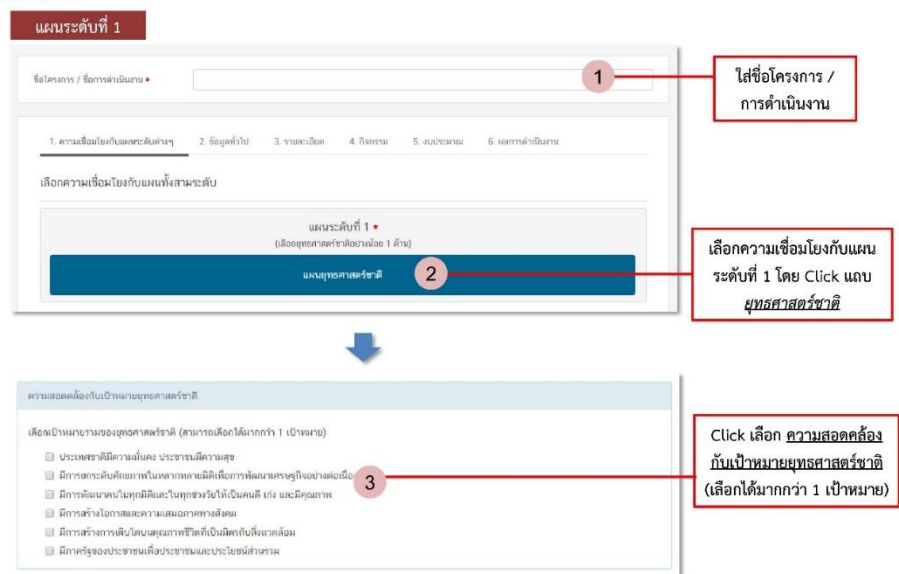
แผนระดับที่ 1

ชื่อโครงการ / ชื่อการดำเนินงาน *

1

ใส่ชื่อโครงการ / การดำเนินงาน

1. ความเชื่อมโยงกับแผนระดับต่างๆ 2. ข้อมูลทั่วไป 3. รายละเอียด 4. กิจกรรม 5. งบประมาณ 6. ผลการดำเนินงาน

เลือกความเชื่อมโยงกับแผนทั้งสามระดับ

แผนระดับที่ 1 *
(เลือกยุทธศาสตร์ชาติอย่างน้อย 1 ด้าน)

แผนยุทธศาสตร์ชาติ

2

เลือกความเชื่อมโยงกับแผนระดับที่ 1 โดย Click แถบ ยุทธศาสตร์ชาติ

ความสอดคล้องกับเป้าหมายยุทธศาสตร์ชาติ

เลือกเป้าหมายรวมของยุทธศาสตร์ชาติ (สามารถเลือกได้มากกว่า 1 เป้าหมาย)

ประเทศชาติมีความมั่นคง ประชาชนมีความสุข

มีการยกระดับศักยภาพในหลากหลายมิติเพื่อการพัฒนาเศรษฐกิจอย่างต่อเนื่อง

มีการพัฒนาคนในทุกมิติและในทุกช่วงวัยให้เป็นคนดี เก่ง และมีคุณภาพ

มีการสร้างโอกาสและความเสมอภาคทางสังคม

มีการสร้างการเติบโตบนคุณภาพชีวิตที่เป็นมิตรกับสิ่งแวดล้อม

มีภาครัฐของประชาชนเพื่อประชาชนและประโยชน์ส่วนรวม

3

Click เลือก ความสอดคล้องกับเป้าหมายยุทธศาสตร์ชาติ (เลือกได้มากกว่า 1 เป้าหมาย)